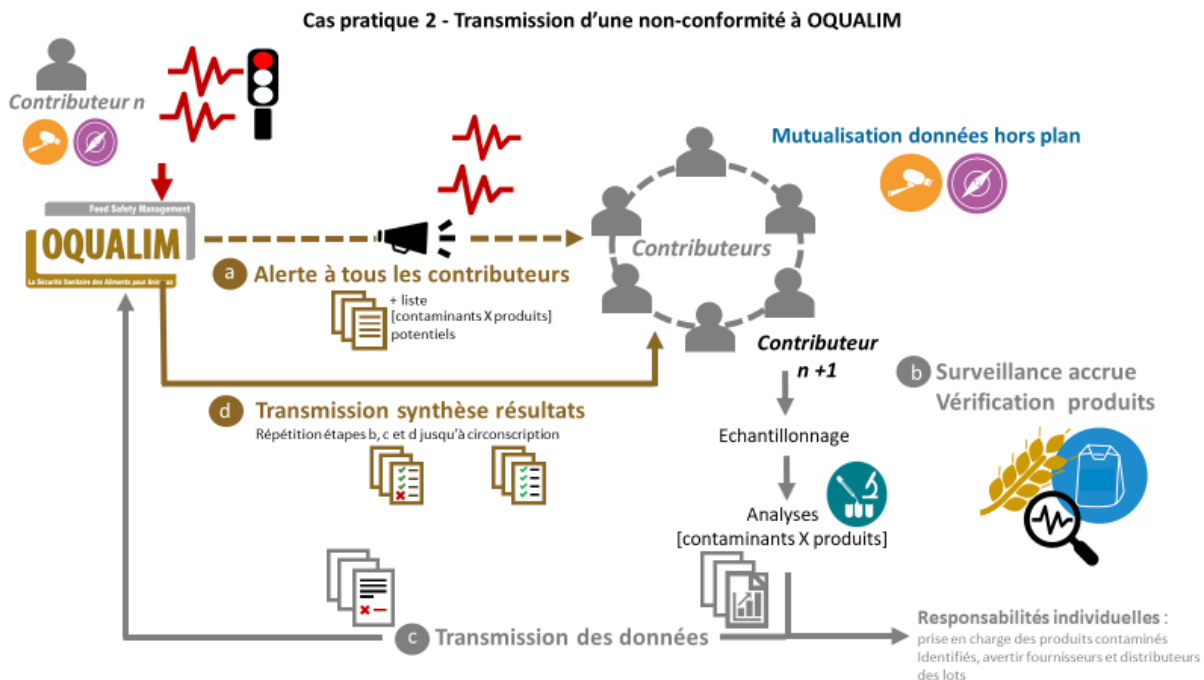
Cas pratique 2 - Transmission d'une non-conformité à OQUALIM

Contributeur n

Feed Safety Management

OQUALIM

La Sécurité Sanitaire des Aliments pour Animaux

a Alerte à tous les contributeurs

+ liste [contaminants X produits] potentiels

Contributeurs

Mutualisation données hors plan

Contributeur n +1

b Surveillance accrue Vérification produits

d Transmission synthèse résultats

Répétition étapes b, c et d jusqu'à circonscription

Echantillonnage

Analyses [contaminants X produits]

c Transmission des données

Responsabilités individuelles : prise en charge des produits contaminés Identifiés, avertir fournisseurs et distributeurs des lots